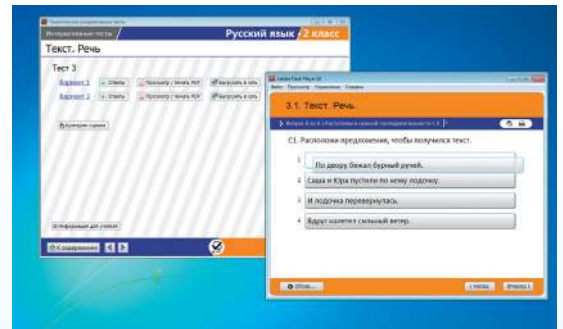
Практические интерактивные тесты

Интерактивные тесты

Русский язык 2 класс

Текст. Речь

Тест 3

Вариант 1 Ответы Просмотр / печать PDF Выгрузить в сеть

Вариант 2 Ответы Просмотр / печать PDF Выгрузить в сеть

Критерии оценки

Информация для учителя

К содержанию

3.1. Текст. Речь

Вопрос 4 из 4

С1. Расположи предложения, чтобы получился текст.

1 По двору бежал бурный ручей.

2 Саша и Юра пустили по нему лодочку.

3 И лодочка перевернулась.

4 Вдруг налетел сильный ветер.

Назад

Вперед